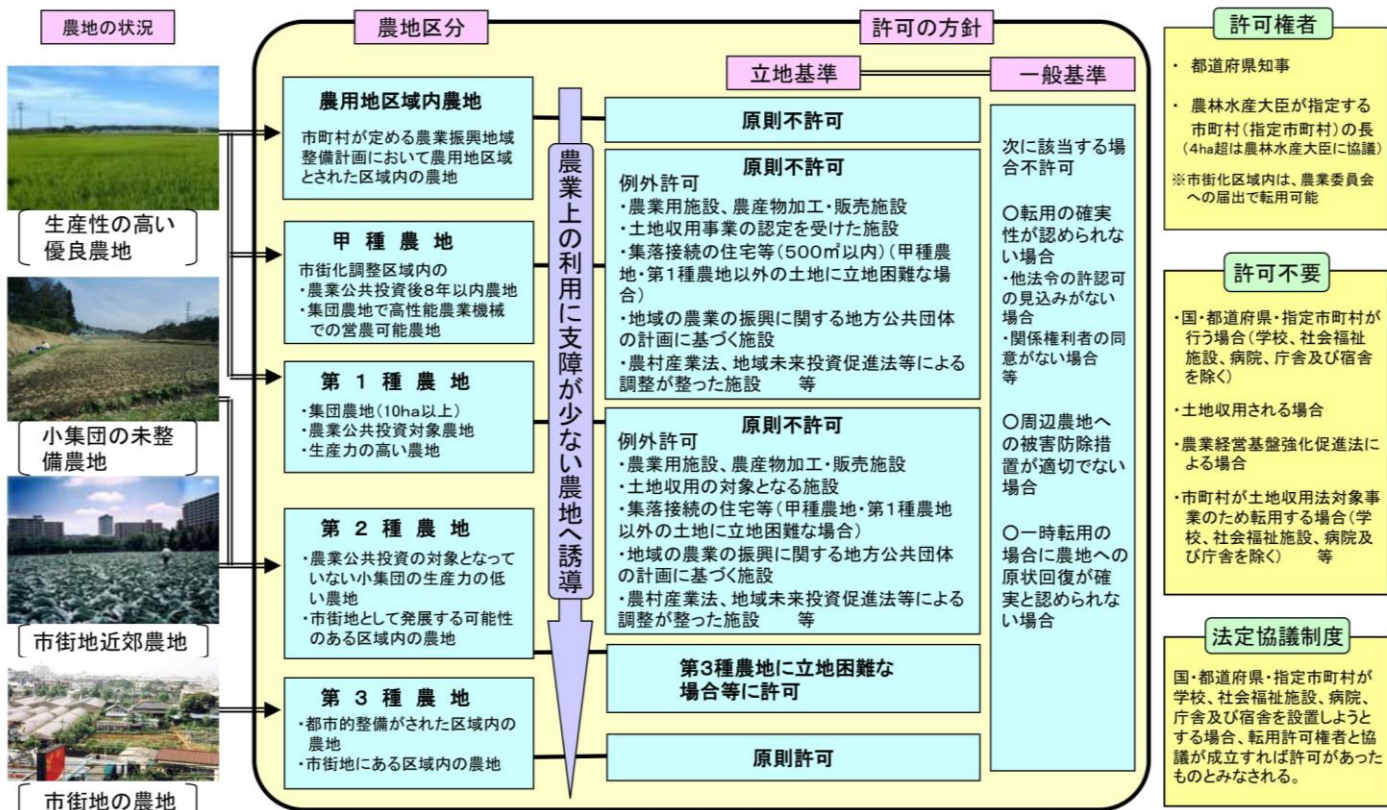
農地の状況

生産性の高い優良農地

小集団の未整備農地

市街地近郊農地

市街地の農地

農地区分

農用地区域内農地
市町村が定める農業振興地域整備計画において農用地区域とされた区域内の農地

甲 種 農 地
市街化調整区域内の
・農業公共投資後8年以内農地
・集団農地で高性能農業機械での営農可能農地

第 1 種 農 地
・集団農地(10ha以上)
・農業公共投資対象農地
・生産力の高い農地

第 2 種 農 地
・農業公共投資の対象となっていない小集団の生産力の低い農地
・市街地として発展する可能性のある区域内の農地

第 3 種 農 地
・都市的整備がされた区域内の農地
・市街地にある区域内の農地

農業上の利用に支障が少ない農地へ誘導

許可の方針

立地基準

一般基準

原則不許可

原則不許可
例外許可
・農業用施設、農産物加工・販売施設
・土地収用事業の認定を受けた施設
・集落接続の住宅等(500㎡以内)(甲種農地・第1種農地以外の土地に立地困難な場合)
・地域の農業の振興に関する地方公共団体の計画に基づく施設
・農村産業法、地域未来投資促進法等による調整が整った施設　　等

原則不許可
例外許可
・農業用施設、農産物加工・販売施設
・土地収用の対象となる施設
・集落接続の住宅等(甲種農地・第1種農地以外の土地に立地困難な場合)
・地域の農業の振興に関する地方公共団体の計画に基づく施設
・農村産業法、地域未来投資促進法等による調整が整った施設　　等

第3種農地に立地困難な場合等に許可

原則許可

次に該当する場合不許可

○転用の確実性が認められない場合
・他法令の許認可の見込みがない場合
・関係権利者の同意がない場合
等

○周辺農地への被害防除措置が適切でない場合

○一時転用の場合に農地への原状回復が確実と認められない場合

許可権者
・都道府県知事
・農林水産大臣が指定する市町村(指定市町村)の長
(4ha超は農林水産大臣に協議)
※市街化区域内は、農業委員会への届出で転用可能

許可不要
・国・都道府県・指定市町村が行う場合(学校、社会福祉施設、病院、庁舎及び宿舎を除く)
・土地収用される場合
・農業経営基盤強化促進法による場合
・市町村が土地収用法対象事業のため転用する場合(学校、社会福祉施設、病院及び庁舎を除く)　　等

法定協議制度
国・都道府県・指定市町村が学校、社会福祉施設、病院、庁舎及び宿舎を設置しようとする場合、転用許可権者と協議が成立すれば許可があったものとみなされる。